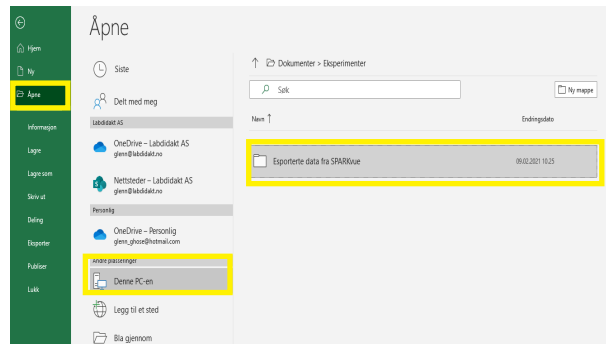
Hjem
Ny
Åpne
Informasjon
Lagre
Lagre som
Skriv ut
Deling
Eksporter
Publiser
Lukk

Åpne

Siste
Delt med meg
Labdidakt AS
OneDrive – Labdidakt AS
glenn@labdidakt.no
Nettsteder – Labdidakt AS
glenn@labdidakt.no
Personlig
OneDrive – Personlig
glenn_ghose@hotmail.com
Andre plasseringer
Denne PC-en
Legg til et sted
Bla gjennom

Dokumenter > Eksperimenter
Søk
Ny mappe
Navn ↑
Endringsdato
Eksporterte data fra SPARKvue
09.02.2021 10.25